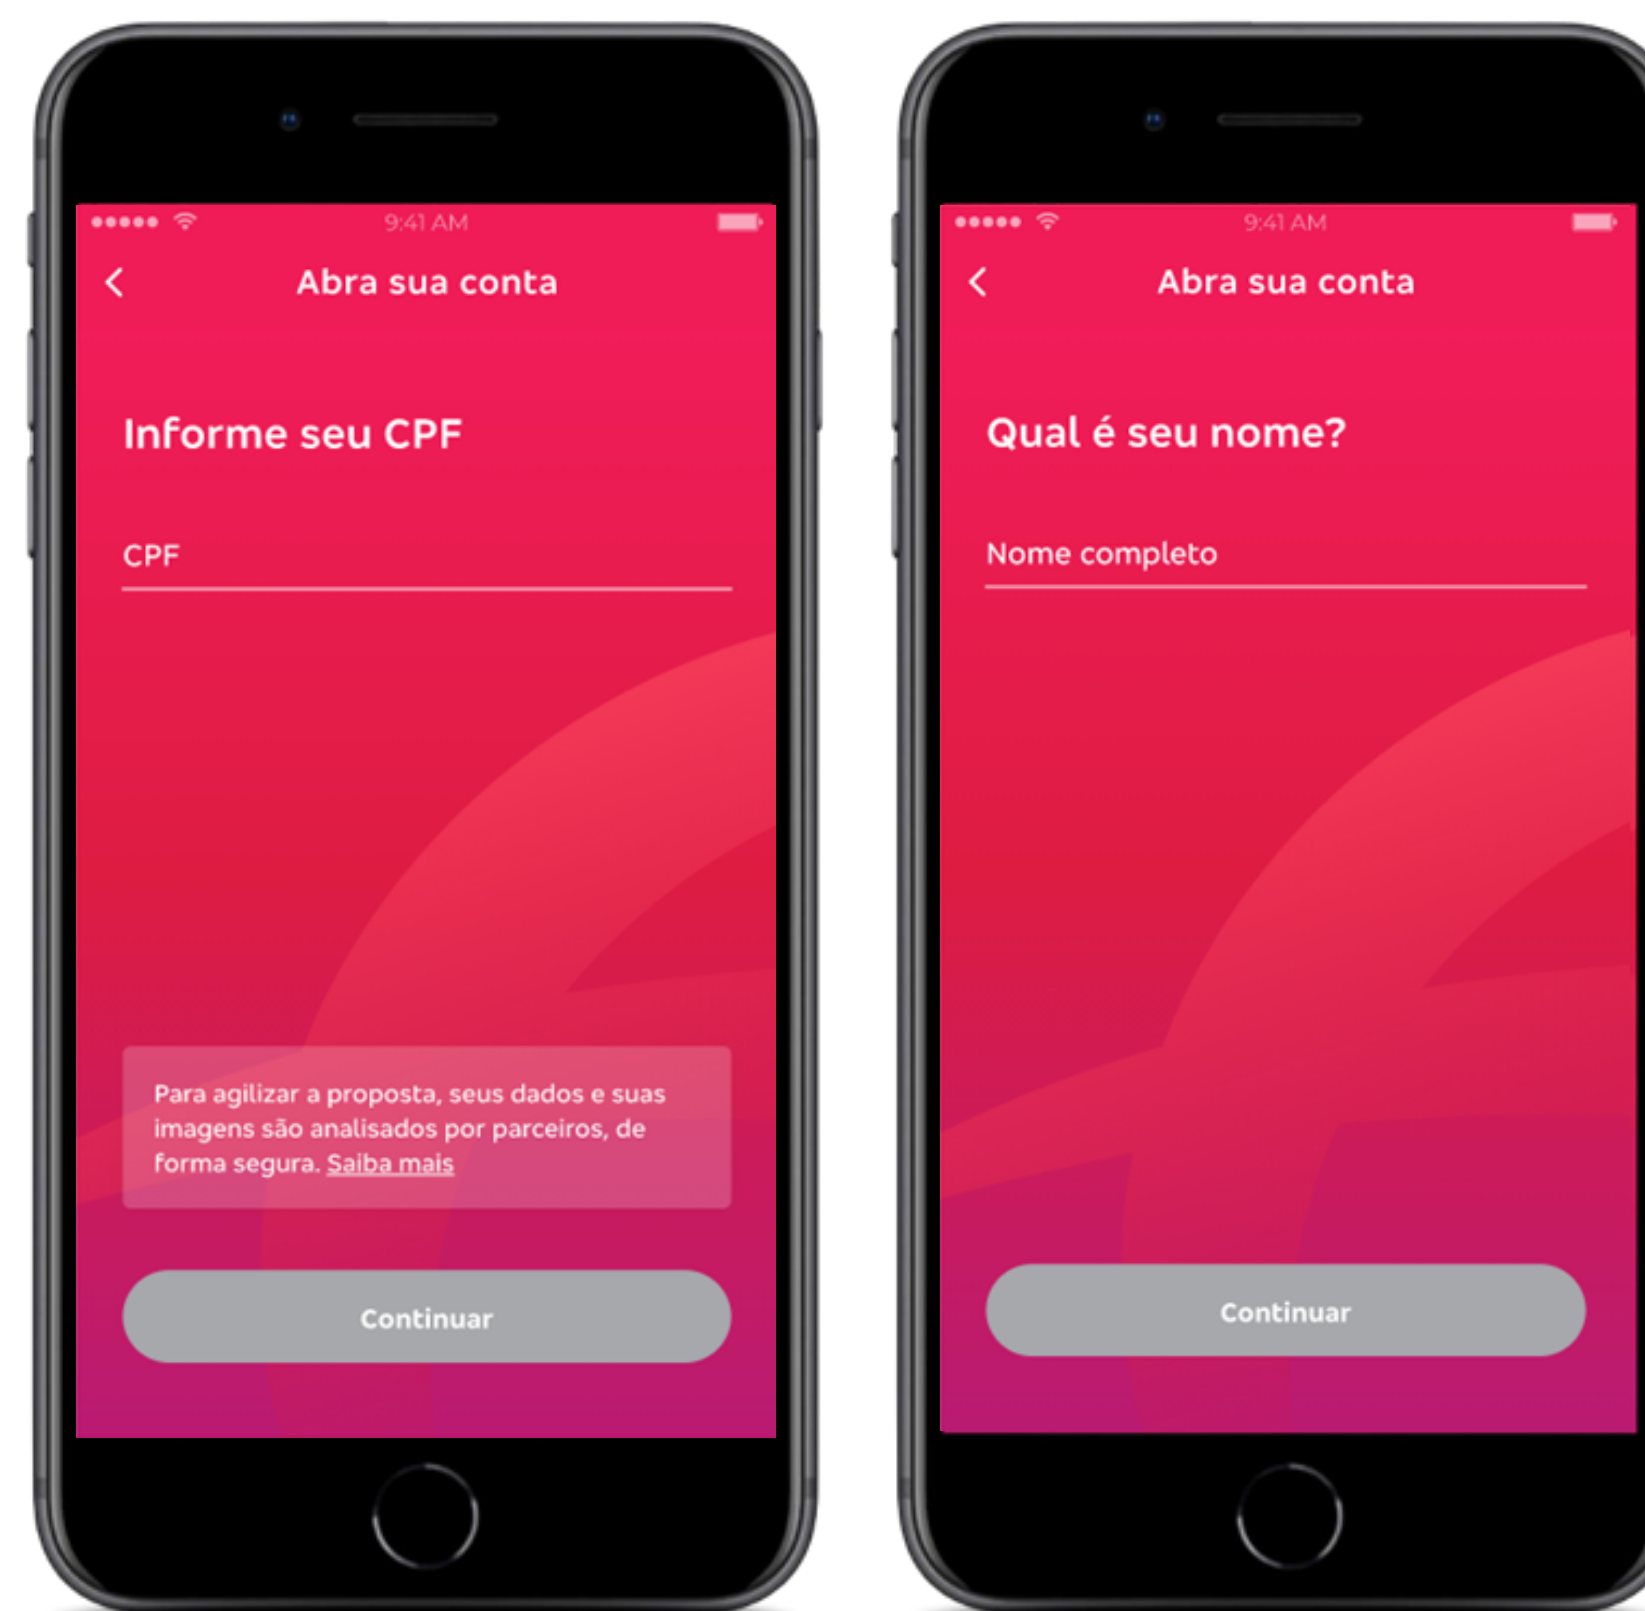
9:41 AM

Abra sua conta

Informe seu CPF

CPF

Para agilizar a proposta, seus dados e suas imagens são analisados por parceiros, de forma segura. Saiba mais

Continuar

9:41 AM

Abra sua conta

Qual é seu nome?

Nome completo

Continuar